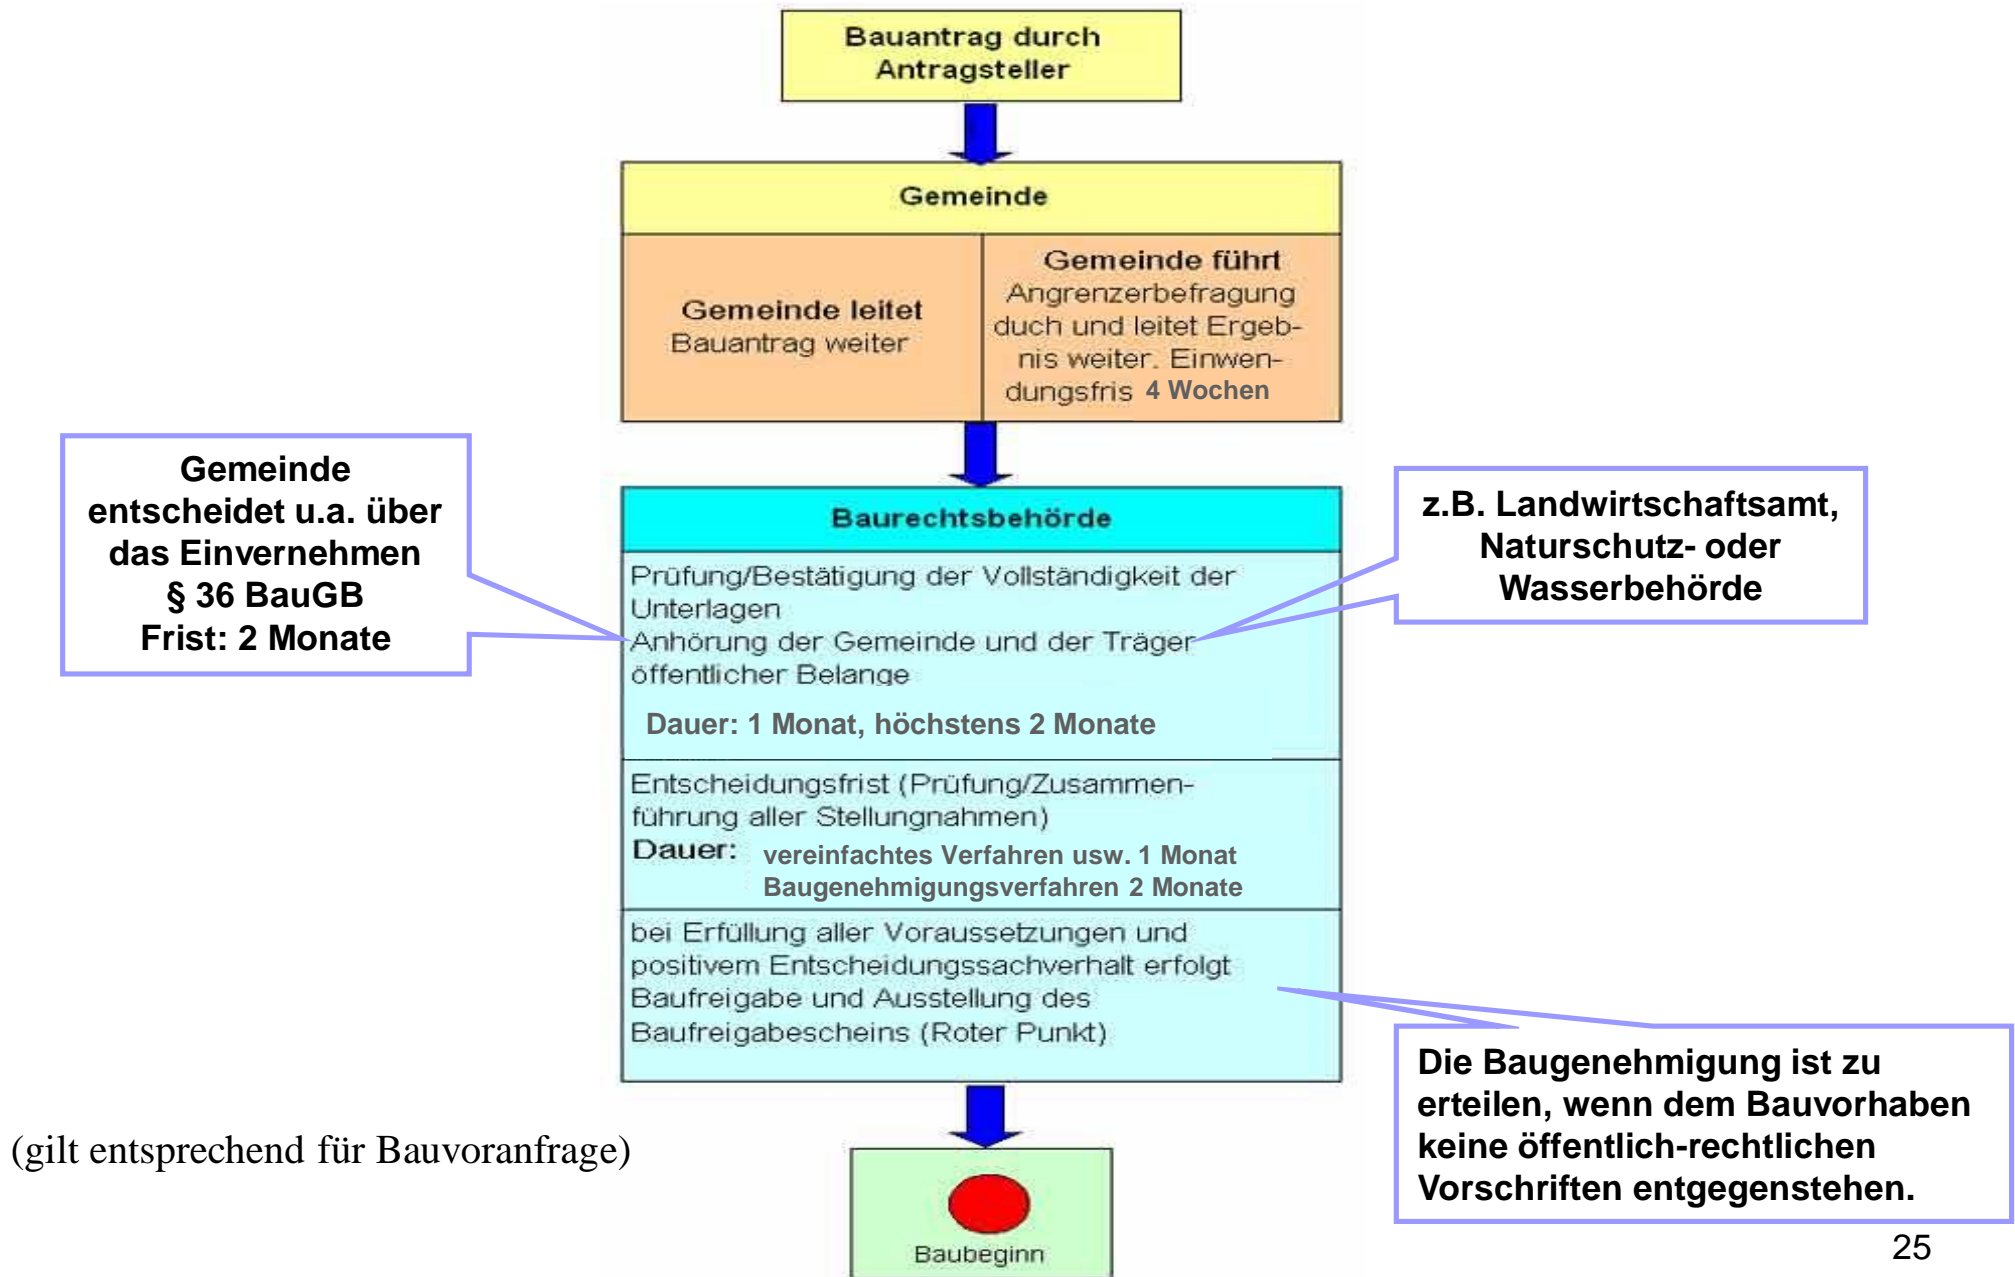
Bauantrag durch Antragsteller

Gemeinde

Gemeinde leitet Bauantrag weiter

Gemeinde führt Angrenzerbefragung duch und leitet Ergebnis weiter. Einwendungsfris 4 Wochen

Gemeinde entscheidet u.a. über das Einvernehmen § 36 BauGB Frist: 2 Monate

Baurechtsbehörde

Prüfung/Bestätigung der Vollständigkeit der Unterlagen
Anhörung der Gemeinde und der Träger öffentlicher Belange

Dauer: 1 Monat, höchstens 2 Monate

z.B. Landwirtschaftsamt, Naturschutz- oder Wasserbehörde

Entscheidungsfrist (Prüfung/Zusammenführung aller Stellungnahmen)
Dauer: vereinfachtes Verfahren usw. 1 Monat
Baugenehmigungsverfahren 2 Monate

bei Erfüllung aller Voraussetzungen und positivem Entscheidungssachverhalt erfolgt Baufreigabe und Ausstellung des Baufreigabescheins (Roter Punkt)

Die Baugenehmigung ist zu erteilen, wenn dem Bauvorhaben keine öffentlich-rechtlichen Vorschriften entgegenstehen.

(gilt entsprechend für Bauvoranfrage)

Baubeginn

25